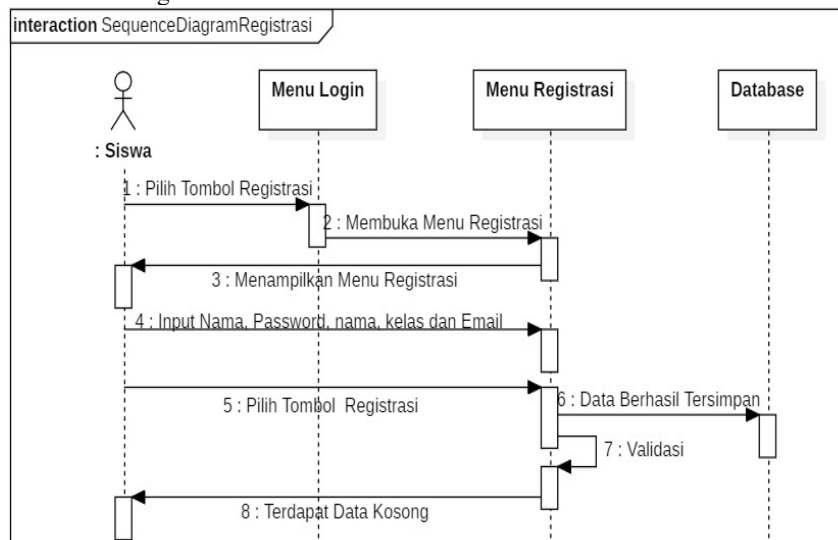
interaction SequenceDiagramRegistrasi

: Siswa

Menu Login

Menu Registrasi

Database

1 : Pilih Tombol Registrasi

2 : Membuka Menu Registrasi

3 : Menampilkan Menu Registrasi

4 : Input Nama, Password, nama, kelas dan Email

5 : Pilih Tombol Registrasi

6 : Data Berhasil Tersimpan

7 : Validasi

8 : Terdapat Data Kosong